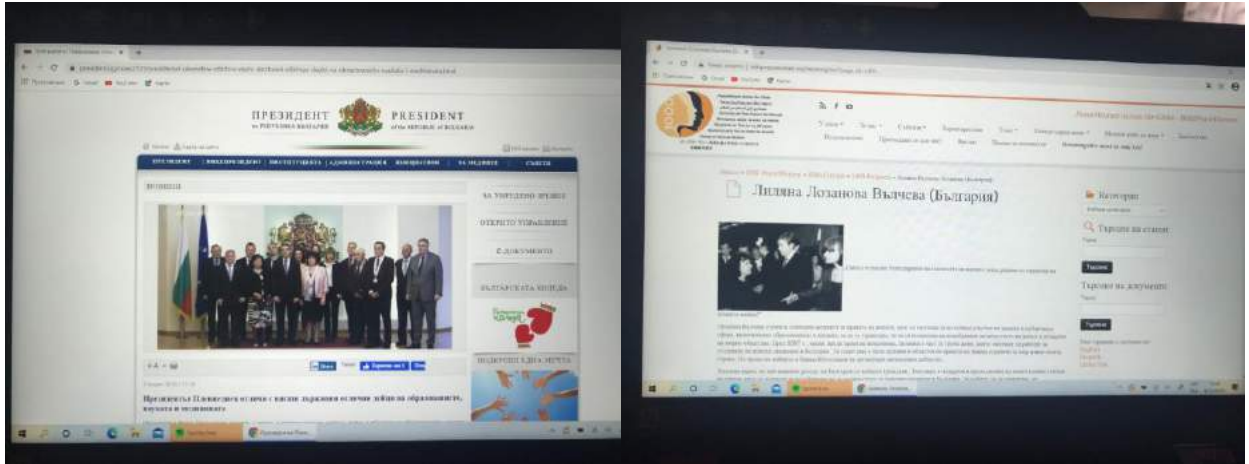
ПРЕЗИДЕНТ НА РЕПУБЛИКА БЪЛГАРИЯ

PRESIDENT OF THE REPUBLIC OF BULGARIA

НОВИНИ

ЗА ТВЪРДЕНИЯ ВРЕМЕ

ОТКРИТО УПРАВЛЕНИЕ

Е-ДОКУМЕНТИ

БЪЛГАРСКАТА КОЛЕДА

ПОДКРЕПИ ЕДНА МЕЧТА

Президентът Плевнелиев отличи с висши държавни отличия дейци на образованието, науката и медицината

Лиляна Лозанова Вълчева (България)

Категории

Търсене на статии

Търсене

Търсене на документи

Търсене